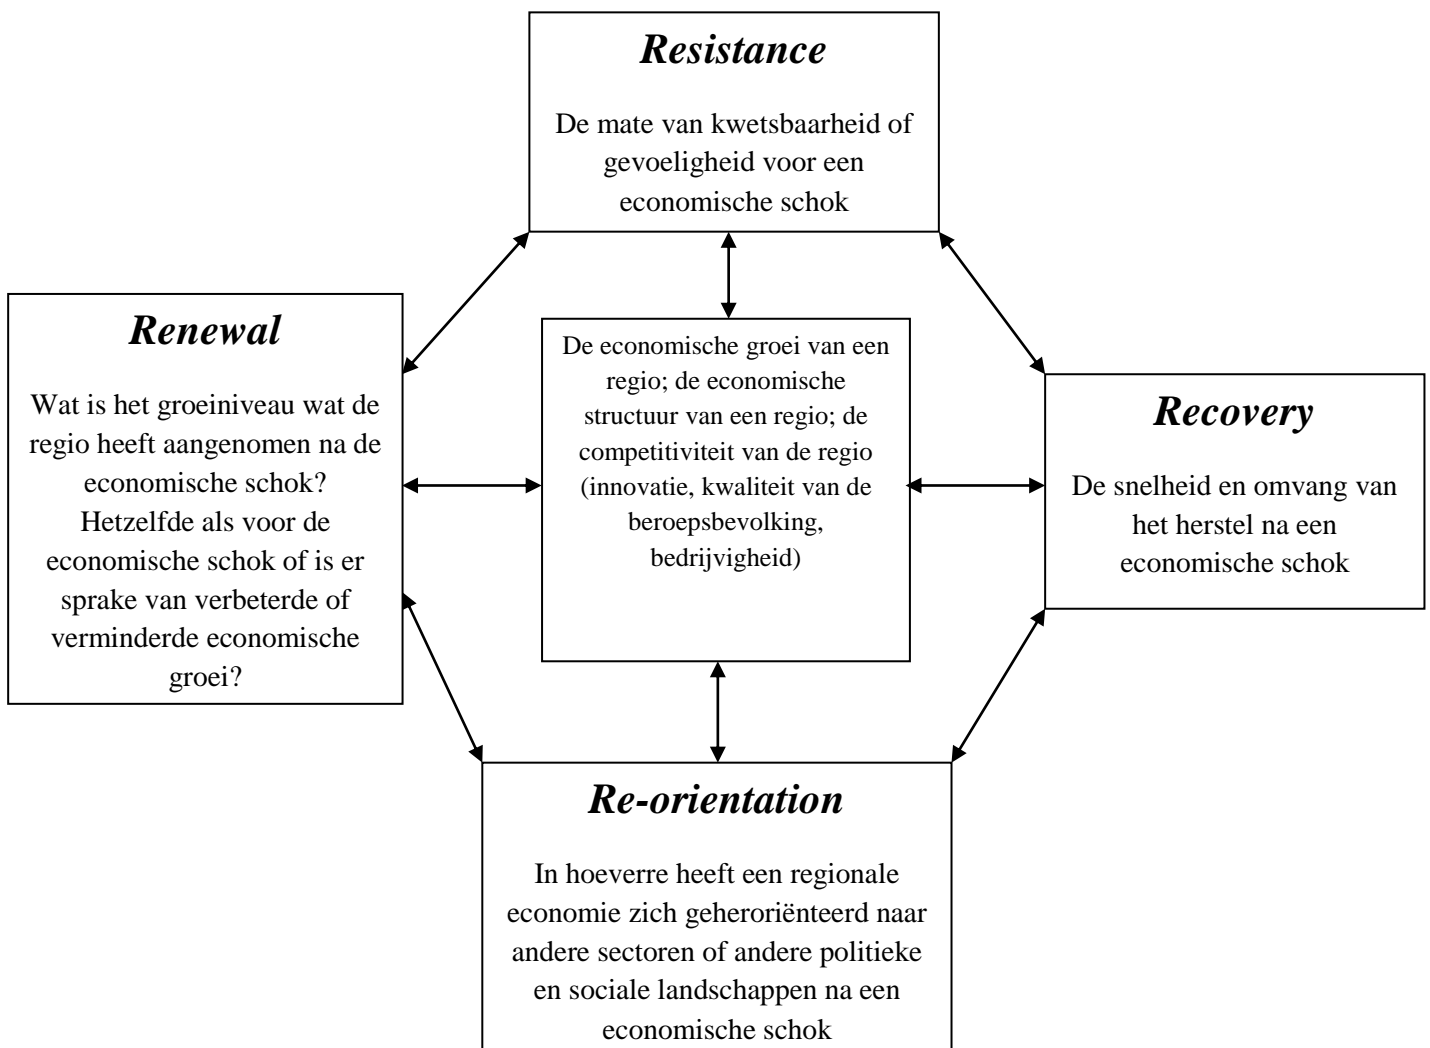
*Resistance*

De mate van kwetsbaarheid of gevoeligheid voor een economische schok

*Renewal*

Wat is het groeiniveau wat de regio heeft aangenomen na de economische schok? Hetzelfde als voor de economische schok of is er sprake van verbeterde of verminderde economische groei?

De economische groei van een regio; de economische structuur van een regio; de competitiviteit van de regio (innovatie, kwaliteit van de beroepsbevolking, bedrijvigheid)

*Recovery*

De snelheid en omvang van het herstel na een economische schok

*Re-orientation*

In hoeverre heeft een regionale economie zich geheroriënteerd naar andere sectoren of andere politieke en sociale landschappen na een economische schok